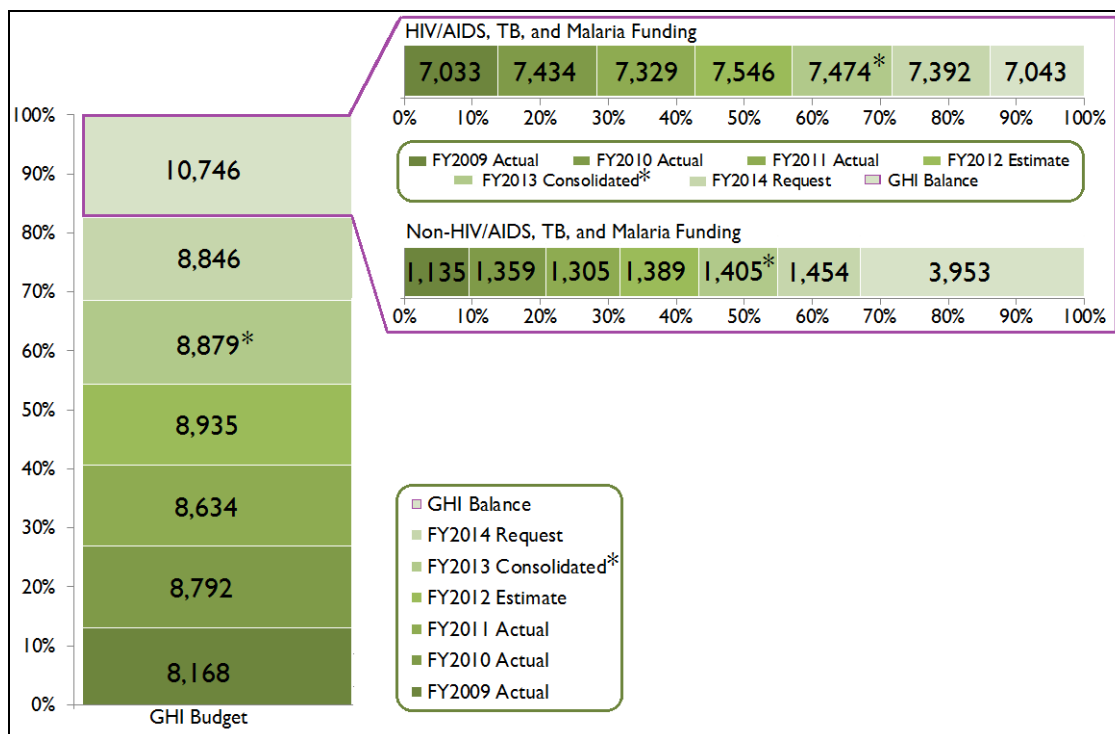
HIV/AIDS, TB, and Malaria Funding

7,033 | 7,434 | 7,329 | 7,546 | 7,474* | 7,392 | 7,043

0% 10% 20% 30% 40% 50% 60% 70% 80% 90% 100%

FY2009 Actual
FY2010 Actual
FY2011 Actual
FY2012 Estimate
FY2013 Consolidated*
FY2014 Request
GHI Balance

Non-HIV/AIDS, TB, and Malaria Funding

1,135 | 1,359 | 1,305 | 1,389 | 1,405* | 1,454 | 3,953

0% 10% 20% 30% 40% 50% 60% 70% 80% 90% 100%

100%
90%
80%
70%
60%
50%
40%
30%
20%
10%
0%

10,746
8,846
8,879*
8,935
8,634
8,792
8,168

GHI Budget

GHI Balance
FY2014 Request
FY2013 Consolidated*
FY2012 Estimate
FY2011 Actual
FY2010 Actual
FY2009 Actual